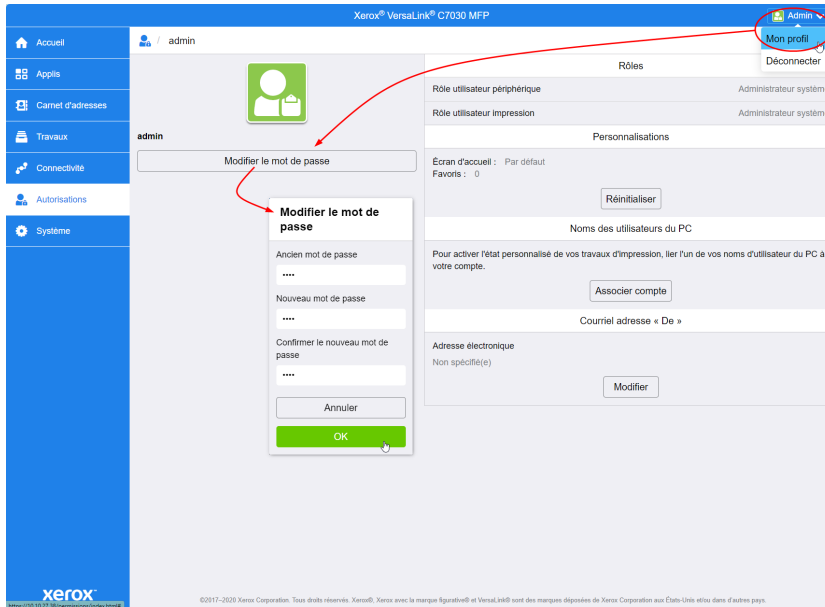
Xerox® VersaLink® C7030 MFP

Admin

Mon profil

Déconnecter

Accueil

Applis

Carnet d'adresses

Travaux

Connectivité

Autorisations

Système

/ admin

admin

Modifier le mot de passe

Rôles

Rôle utilisateur périphérique Administrateur systèm

Rôle utilisateur impression Administrateur systèm

Personnalisations

Écran d'accueil : Par défaut
Favoris : 0

Réinitialiser

Noms des utilisateurs du PC

Pour activer l'état personnalisé de vos travaux d'impression, lier l'un de vos noms d'utilisateur du PC à votre compte.

Associer compte

Courriel adresse « De »

Adresse électronique
Non spécifié(e)

Modifier

Modifier le mot de passe

Ancien mot de passe
••••

Nouveau mot de passe
••••

Confirmer le nouveau mot de passe
••••

Annuler

OK

xerox

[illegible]

©2017–2020 Xerox Corporation. Tous droits réservés. Xerox®, Xerox avec la marque figurative® et VersaLink® sont des marques déposées de Xerox Corporation aux États-Unis et/ou dans d'autres pays.